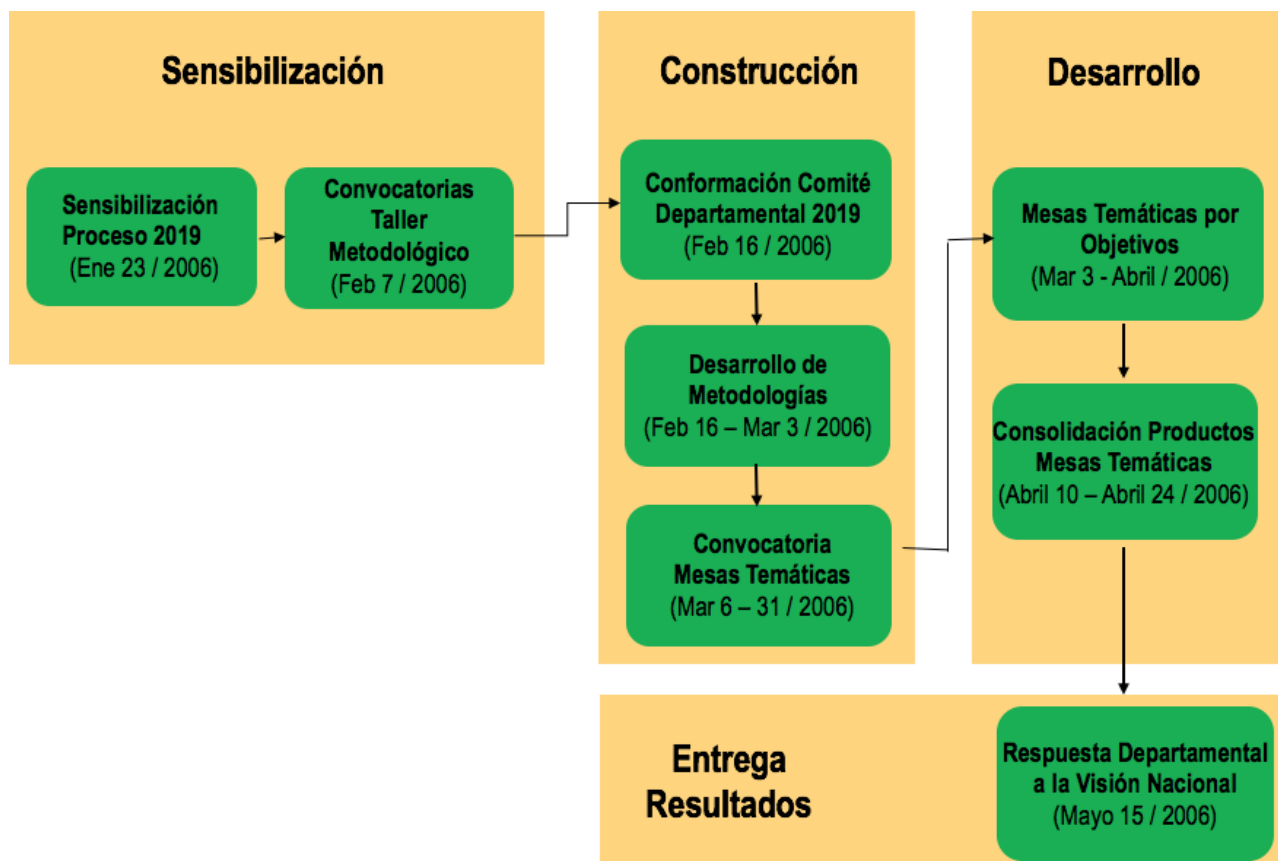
Sensibilización

Sensibilización Proceso 2019 (Ene 23 / 2006)

Convocatorias Taller Metodológico (Feb 7 / 2006)

Construcción

Conformación Comité Departamental 2019 (Feb 16 / 2006)

Desarrollo de Metodologías (Feb 16 – Mar 3 / 2006)

Convocatoria Mesas Temáticas (Mar 6 – 31 / 2006)

Desarrollo

Mesas Temáticas por Objetivos (Mar 3 - Abril / 2006)

Consolidación Productos Mesas Temáticas (Abril 10 – Abril 24 / 2006)

Entrega Resultados

Respuesta Departamental a la Visión Nacional (Mayo 15 / 2006)